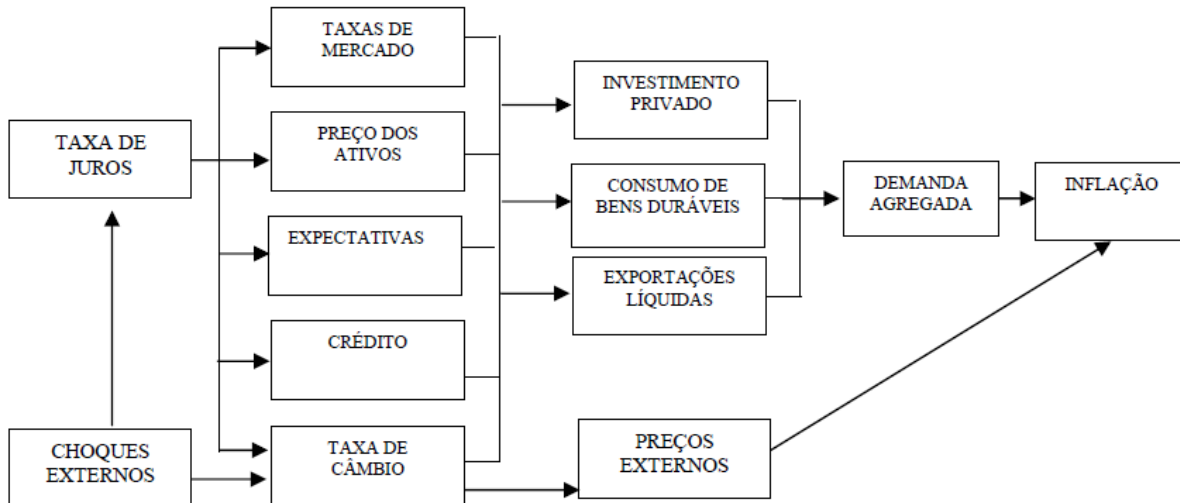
TAXA DE JUROS

CHOQUES EXTERNOS

TAXAS DE MERCADO

PREÇO DOS ATIVOS

EXPECTATIVAS

CRÉDITO

TAXA DE CÂMBIO

INVESTIMENTO PRIVADO

CONSUMO DE BENS DURÁVEIS

EXPORTAÇÕES LÍQUIDAS

PREÇOS EXTERNOS

DEMANDA AGREGADA

INFLAÇÃO